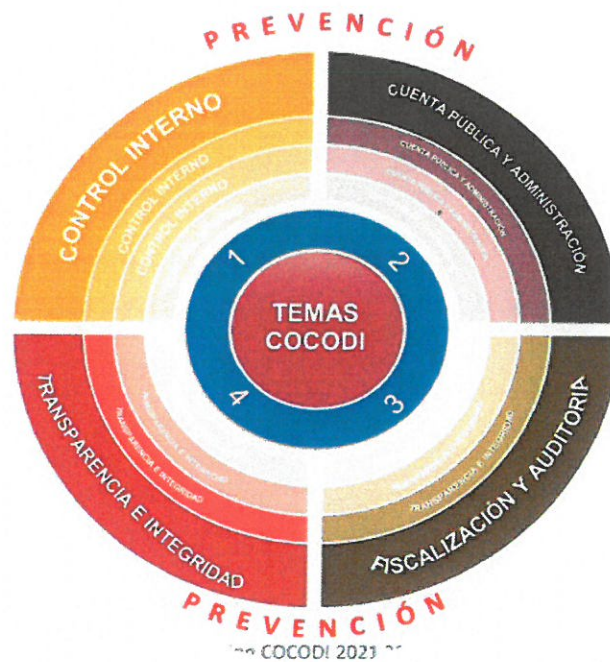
PREVENCIÓN

CONTROL INTERNO
CONTROL INTERNO
CONTROL INTERNO

CUENTA PÚBLICA Y ADMINISTRACIÓN
CUENTA PÚBLICA Y ADMINISTRACIÓN
CUENTA PÚBLICA Y ADMINISTRACIÓN

1
2
TEMAS COCODI
4
3

TRANSPARENCIA E INTEGRIDAD
TRANSPARENCIA E INTEGRIDAD
TRANSPARENCIA E INTEGRIDAD

FISCALIZACIÓN Y AUDITORIA
TRANSPARENCIA E INTEGRIDAD

PREVENCIÓN

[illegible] COCODI 2021 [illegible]